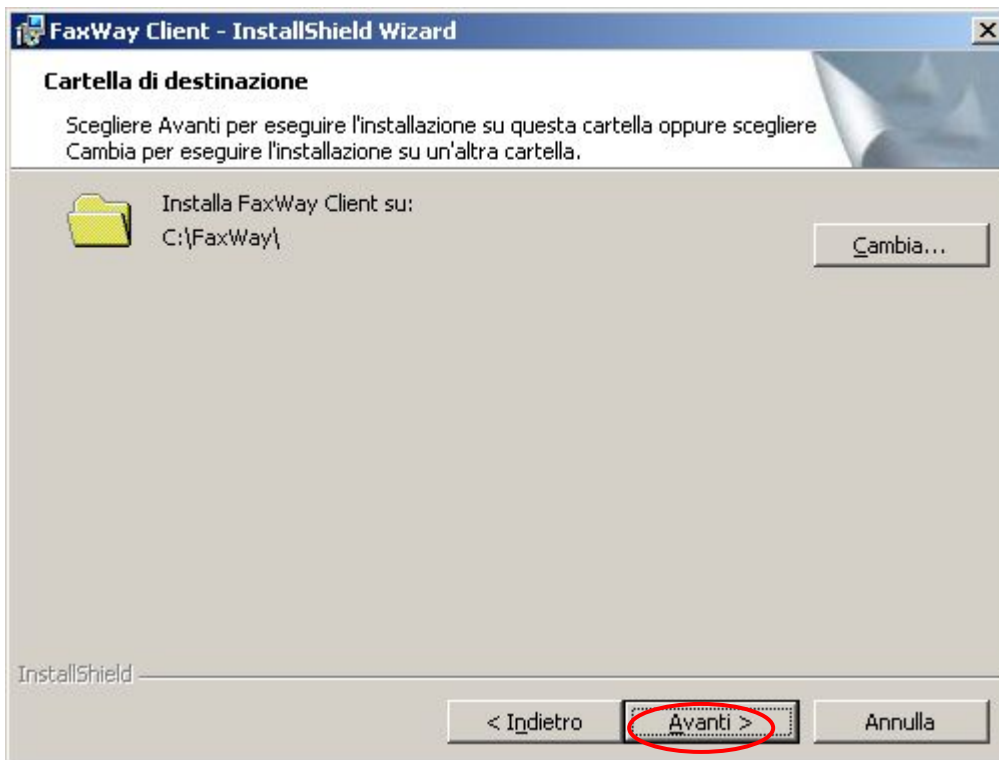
FaxWay Client - InstallShield Wizard

Cartella di destinazione

Scegliere Avanti per eseguire l'installazione su questa cartella oppure scegliere Cambia per eseguire l'installazione su un'altra cartella.

Installa FaxWay Client su:
C:\FaxWay\

Cambia...

InstallShield

< Indietro

Avanti >

Annulla